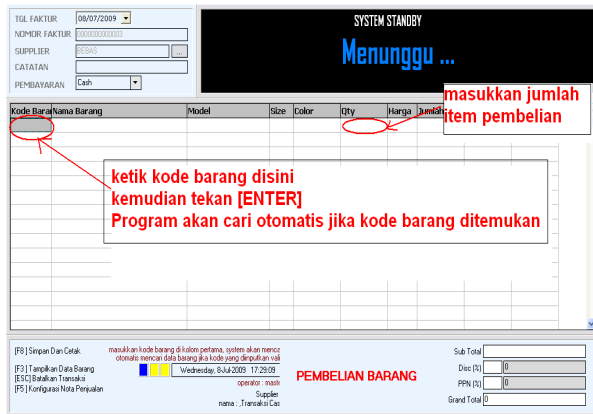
TGL FAKTUR 08/07/2009
NOMOR FAKTUR 0000000000003
SUPPLIER BEBAS
CATATAN
PEMBAYARAN Cash

SYSTEM STANDBY
Menunggu ...

masukkan jumlah item pembelian

| Kode Bara | Nama Barang | Model | Size | Color | Qty | Harga | Jumlah |
|---|---|---|---|---|---|---|---|

ketik kode barang disini
kemudian tekan [ENTER]
Program akan cari otomatis jika kode barang ditemukan

[F8 ] Simpan Dan Cetak
[F3 ] Tampilkan Data Barang
[ESC] Batalkan Transaksi
[F5 ] Konfigurasi Nota Penjualan

masukkan kode barang di kolom pertama, system akan mencar otomatis mencari data barang jika kode yang dimpulkan vali
Wednesday, 8-Jul-2009 17:29:09
operator : mastr
Supplier
nama : ,Transaksi Cas

PEMBELIAN BARANG

Sub Total
Disc (%) 0
PPN (%) 0
Grand Total 0